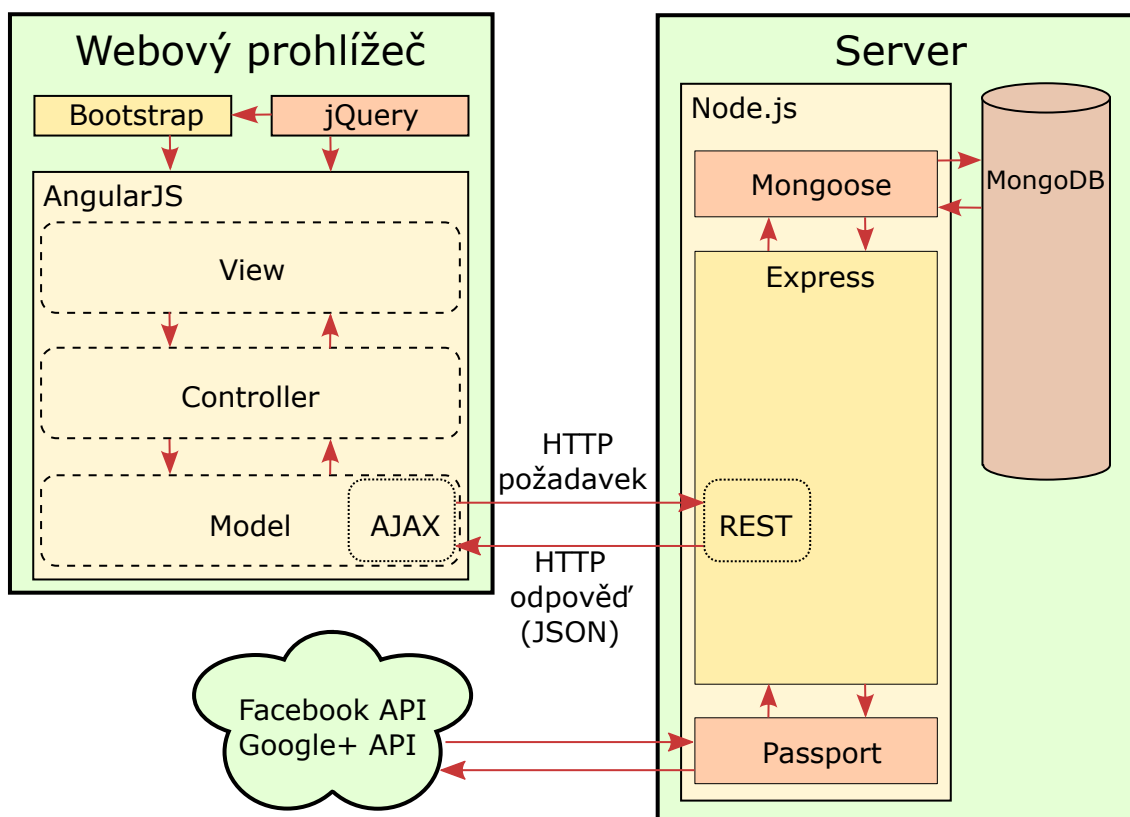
Webový prohlížeč

Bootstrap

jQuery

AngularJS

View

Controller

Model

AJAX

HTTP
požadavek

HTTP
odpověď
(JSON)

Server

Node.js

Mongoose

MongoDB

Express

REST

Passport

Facebook API
Google+ API